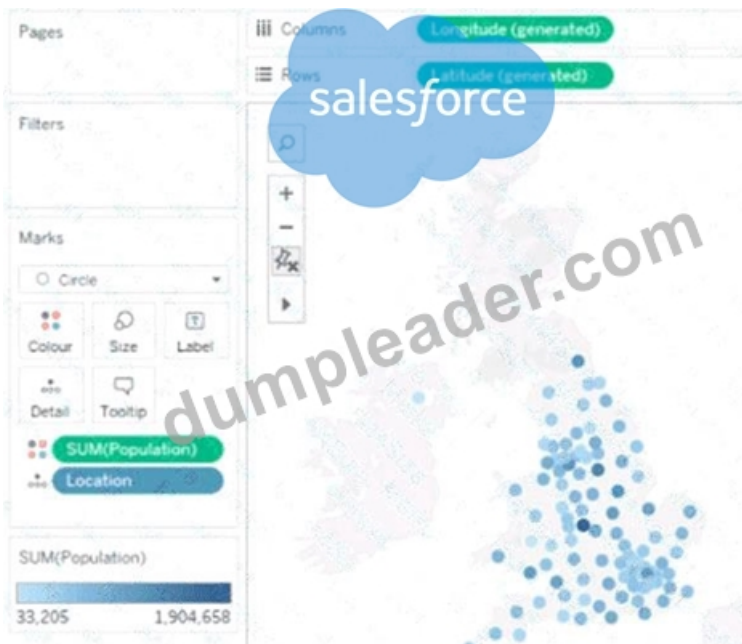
Pages

Columns Longitude (generated)

Rows Latitude (generated)

salesforce

Filters

Marks

Circle

Colour Size Label

Detail Tooltip

SUM(Population)

Location

dumpleader.com

SUM(Population)

33,205 1,904,658